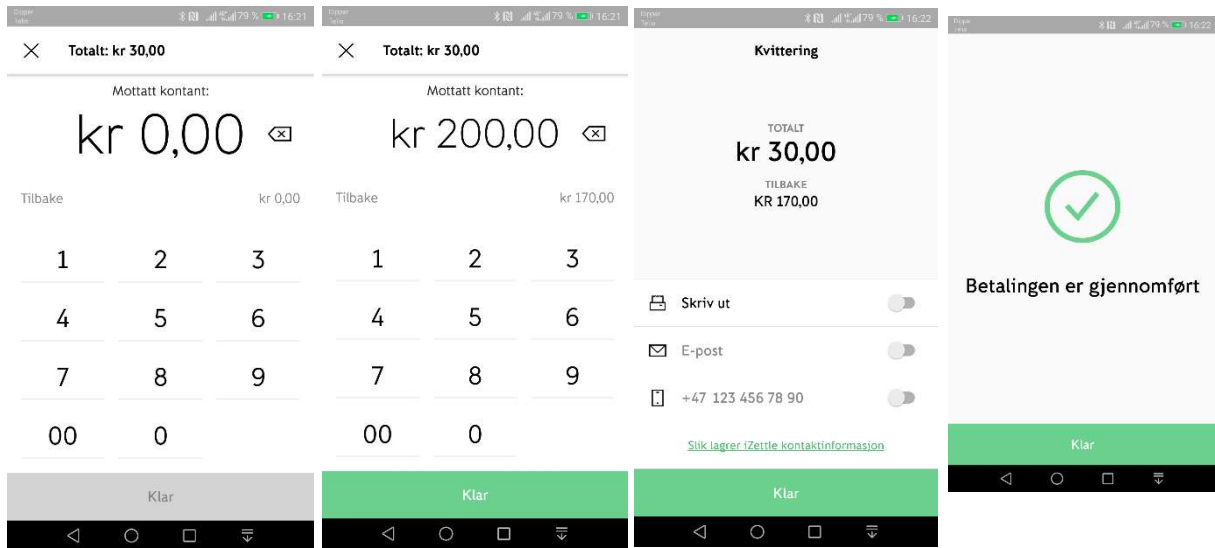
79 % 16:21

Totalt: kr 30,00

Mottatt kontant:

kr 0,00

Tilbake kr 0,00

1 2 3
4 5 6
7 8 9
00 0

Klar

79 % 16:21

Totalt: kr 30,00

Mottatt kontant:

kr 200,00

Tilbake kr 170,00

1 2 3
4 5 6
7 8 9
00 0

Klar

79 % 16:22

Kvittering

TOTALT
kr 30,00

TILBAKE
KR 170,00

Skriv ut

E-post

+47 123 456 78 90

Slik lagrer iZettle kontaktinformasjon

Klar

79 % 16:22

Betalingen er gjennomført

Klar